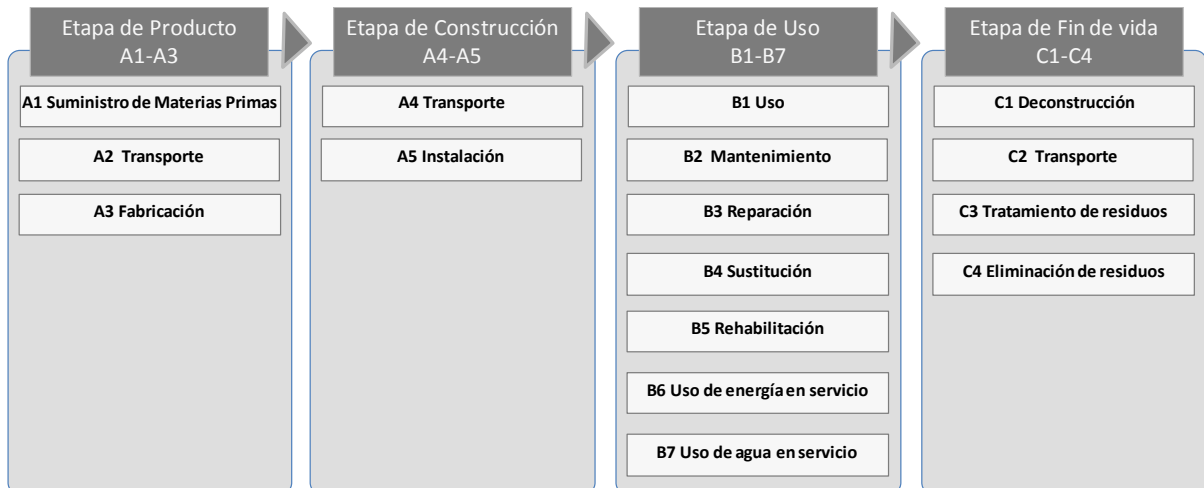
Etapa de Producto
A1-A3

A1 Suministro de Materias Primas

A2 Transporte

A3 Fabricación

Etapa de Construcción
A4-A5

A4 Transporte

A5 Instalación

Etapa de Uso
B1-B7

B1 Uso

B2 Mantenimiento

B3 Reparación

B4 Sustitución

B5 Rehabilitación

B6 Uso de energía en servicio

B7 Uso de agua en servicio

Etapa de Fin de vida
C1-C4

C1 Deconstrucción

C2 Transporte

C3 Tratamiento de residuos

C4 Eliminación de residuos